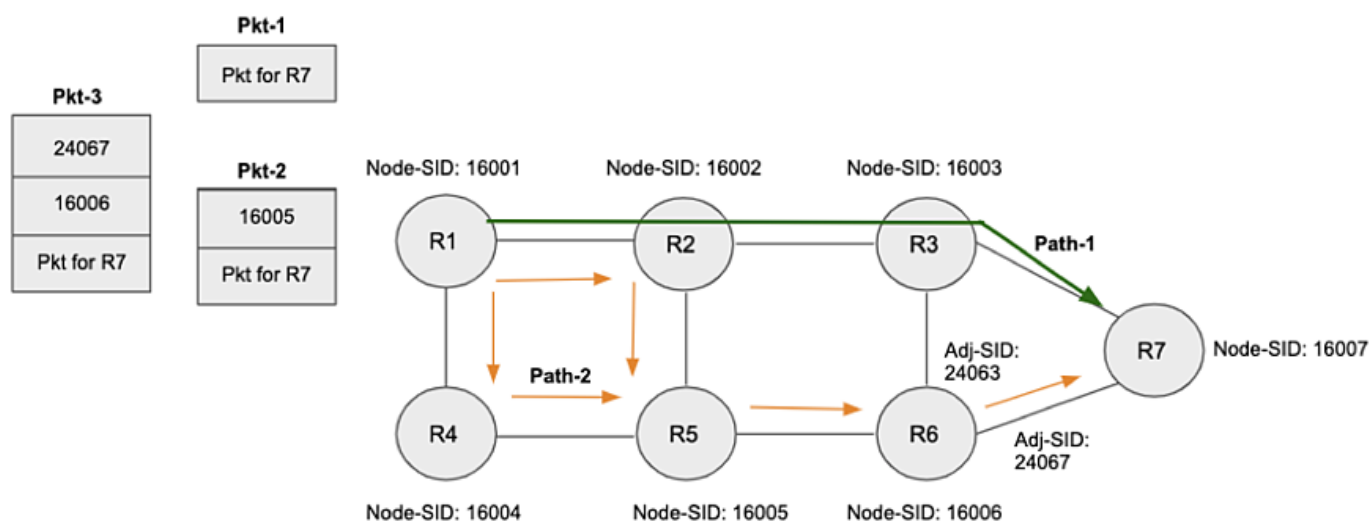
Pkt-1

Pkt for R7

Pkt-3

24067

16006

Pkt for R7

Pkt-2

16005

Pkt for R7

Node-SID: 16001

Node-SID: 16002

Node-SID: 16003

R1

R2

R3

Path-1

R7

Node-SID: 16007

Adj-SID: 24063

Path-2

R4

R5

R6

Adj-SID: 24067

Node-SID: 16004

Node-SID: 16005

Node-SID: 16006